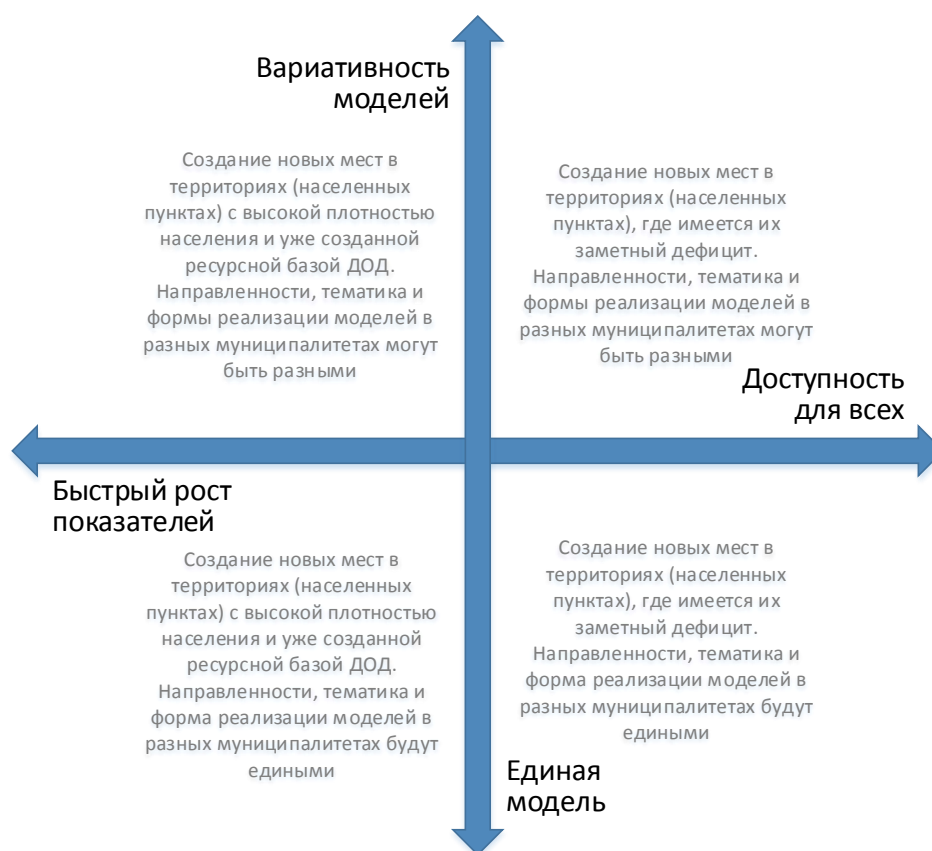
Вариативность моделей

Создание новых мест в территориях (населенных пунктах) с высокой плотностью населения и уже созданной ресурсной базой ДОД. Направленности, тематика и формы реализации моделей в разных муниципалитетах могут быть разными

Создание новых мест в территориях (населенных пунктах), где имеется их заметный дефицит. Направленности, тематика и формы реализации моделей в разных муниципалитетах могут быть разными

Доступность для всех

Быстрый рост показателей

Создание новых мест в территориях (населенных пунктах) с высокой плотностью населения и уже созданной ресурсной базой ДОД. Направленности, тематика и форма реализации моделей в разных муниципалитетах будут едиными

Создание новых мест в территориях (населенных пунктах), где имеется их заметный дефицит. Направленности, тематика и форма реализации моделей в разных муниципалитетах будут едиными

Единая модель